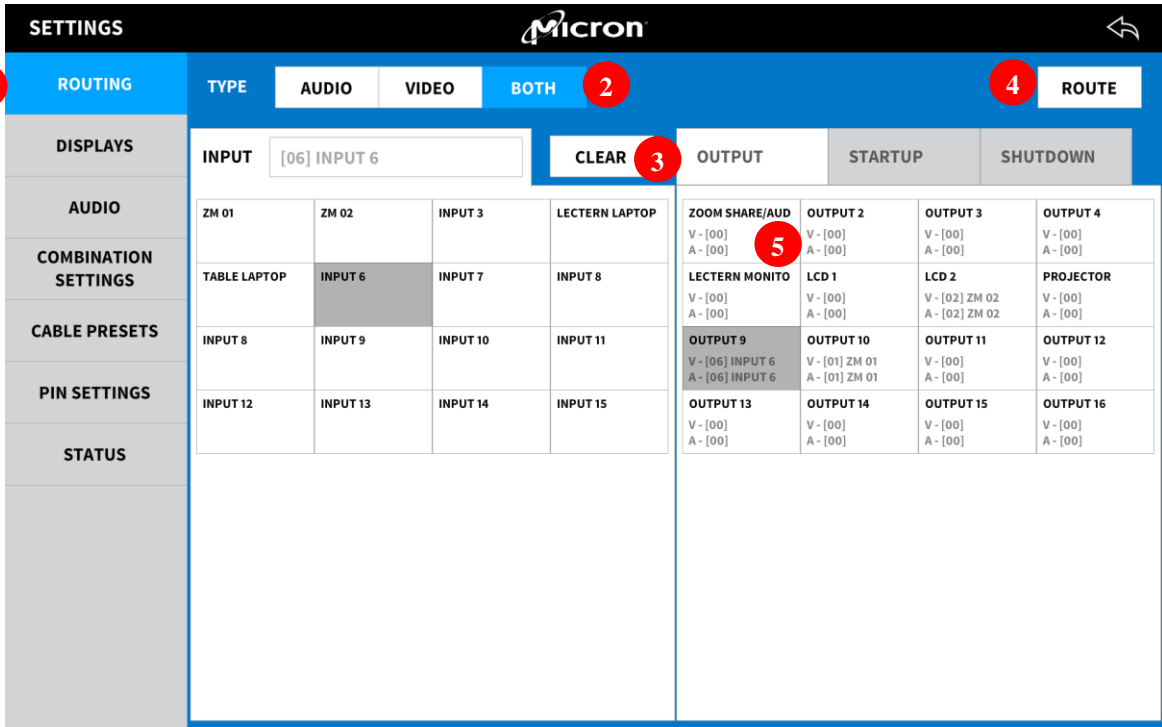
SETTINGS

Micron

ROUTING
DISPLAYS
AUDIO
COMBINATION SETTINGS
CABLE PRESETS
PIN SETTINGS
STATUS

TYPE AUDIO VIDEO BOTH 2

4 ROUTE

INPUT [06] INPUT 6

CLEAR 3

OUTPUT STARTUP SHUTDOWN

| ZM 01 | ZM 02 | INPUT 3 | LECTERN LAPTOP |
|---|---|---|---|
| TABLE LAPTOP | INPUT 6 | INPUT 7 | INPUT 8 |
| INPUT 8 | INPUT 9 | INPUT 10 | INPUT 11 |
| INPUT 12 | INPUT 13 | INPUT 14 | INPUT 15 |

| ZOOM SHARE/AUD V - [00] A - [00] | OUTPUT 2 V - [00] A - [00] | OUTPUT 3 V - [00] A - [00] | OUTPUT 4 V - [00] A - [00] |
|---|---|---|---|
| LECTERN MONITO V - [00] A - [00] | LCD 1 V - [00] A - [00] | LCD 2 V - [02] ZM 02 A - [02] ZM 02 | PROJECTOR V - [00] A - [00] |
| OUTPUT 9 V - [06] INPUT 6 A - [06] INPUT 6 | OUTPUT 10 V - [01] ZM 01 A - [01] ZM 01 | OUTPUT 11 V - [00] A - [00] | OUTPUT 12 V - [00] A - [00] |
| OUTPUT 13 V - [00] A - [00] | OUTPUT 14 V - [00] A - [00] | OUTPUT 15 V - [00] A - [00] | OUTPUT 16 V - [00] A - [00] |

5